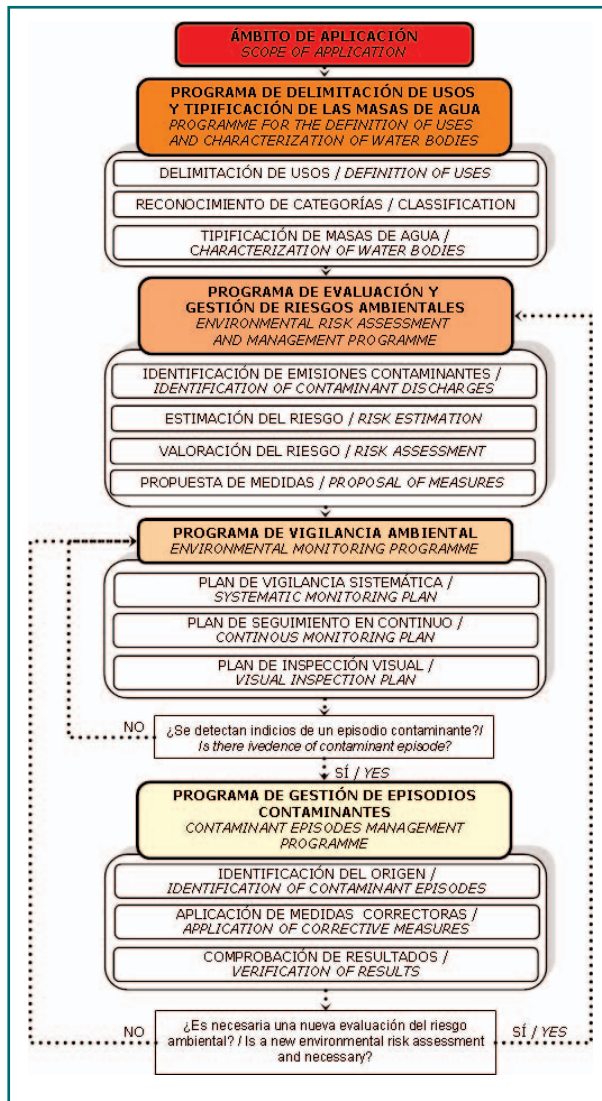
ÁMBITO DE APLICACIÓN
SCOPE OF APPLICATION

PROGRAMA DE DELIMITACIÓN DE USOS Y TIPIFICACIÓN DE LAS MASAS DE AGUA
PROGRAMME FOR THE DEFINITION OF USES AND CHARACTERIZATION OF WATER BODIES

DELIMITACIÓN DE USOS / DEFINITION OF USES

RECONOCIMIENTO DE CATEGORÍAS / CLASSIFICATION

TIPIFICACIÓN DE MASAS DE AGUA / CHARACTERIZATION OF WATER BODIES

PROGRAMA DE EVALUACIÓN Y GESTIÓN DE RIESGOS AMBIENTALES
ENVIRONMENTAL RISK ASSESSMENT AND MANAGEMENT PROGRAMME

IDENTIFICACIÓN DE EMISIONES CONTAMINANTES / IDENTIFICATION OF CONTAMINANT DISCHARGES

ESTIMACIÓN DEL RIESGO / RISK ESTIMATION

VALORACIÓN DEL RIESGO / RISK ASSESSMENT

PROPUESTA DE MEDIDAS / PROPOSAL OF MEASURES

PROGRAMA DE VIGILANCIA AMBIENTAL
ENVIRONMENTAL MONITORING PROGRAMME

PLAN DE VIGILANCIA SISTEMÁTICA / SYSTEMATIC MONITORING PLAN

PLAN DE SEGUIMIENTO EN CONTINUO / CONTINOUS MONITORING PLAN

PLAN DE INSPECCIÓN VISUAL / VISUAL INSPECTION PLAN

NO

¿Se detectan indicios de un episodio contaminante?/ Is there ivedence of contaminant episode?

SÍ / YES

PROGRAMA DE GESTIÓN DE EPISODIOS CONTAMINANTES
CONTAMINANT EPISODES MANAGEMENT PROGRAMME

IDENTIFICACIÓN DEL ORIGEN / IDENTIFICATION OF CONTAMINANT EPISODES

APLICACIÓN DE MEDIDAS CORRECTORAS / APPLICATION OF CORRECTIVE MEASURES

COMPROBACIÓN DE RESULTADOS / VERIFICATION OF RESULTS

NO

¿Es necesaria una nueva evaluación del riesgo ambiental? / Is a new environmental risk assessment and necessary?

SÍ / YES